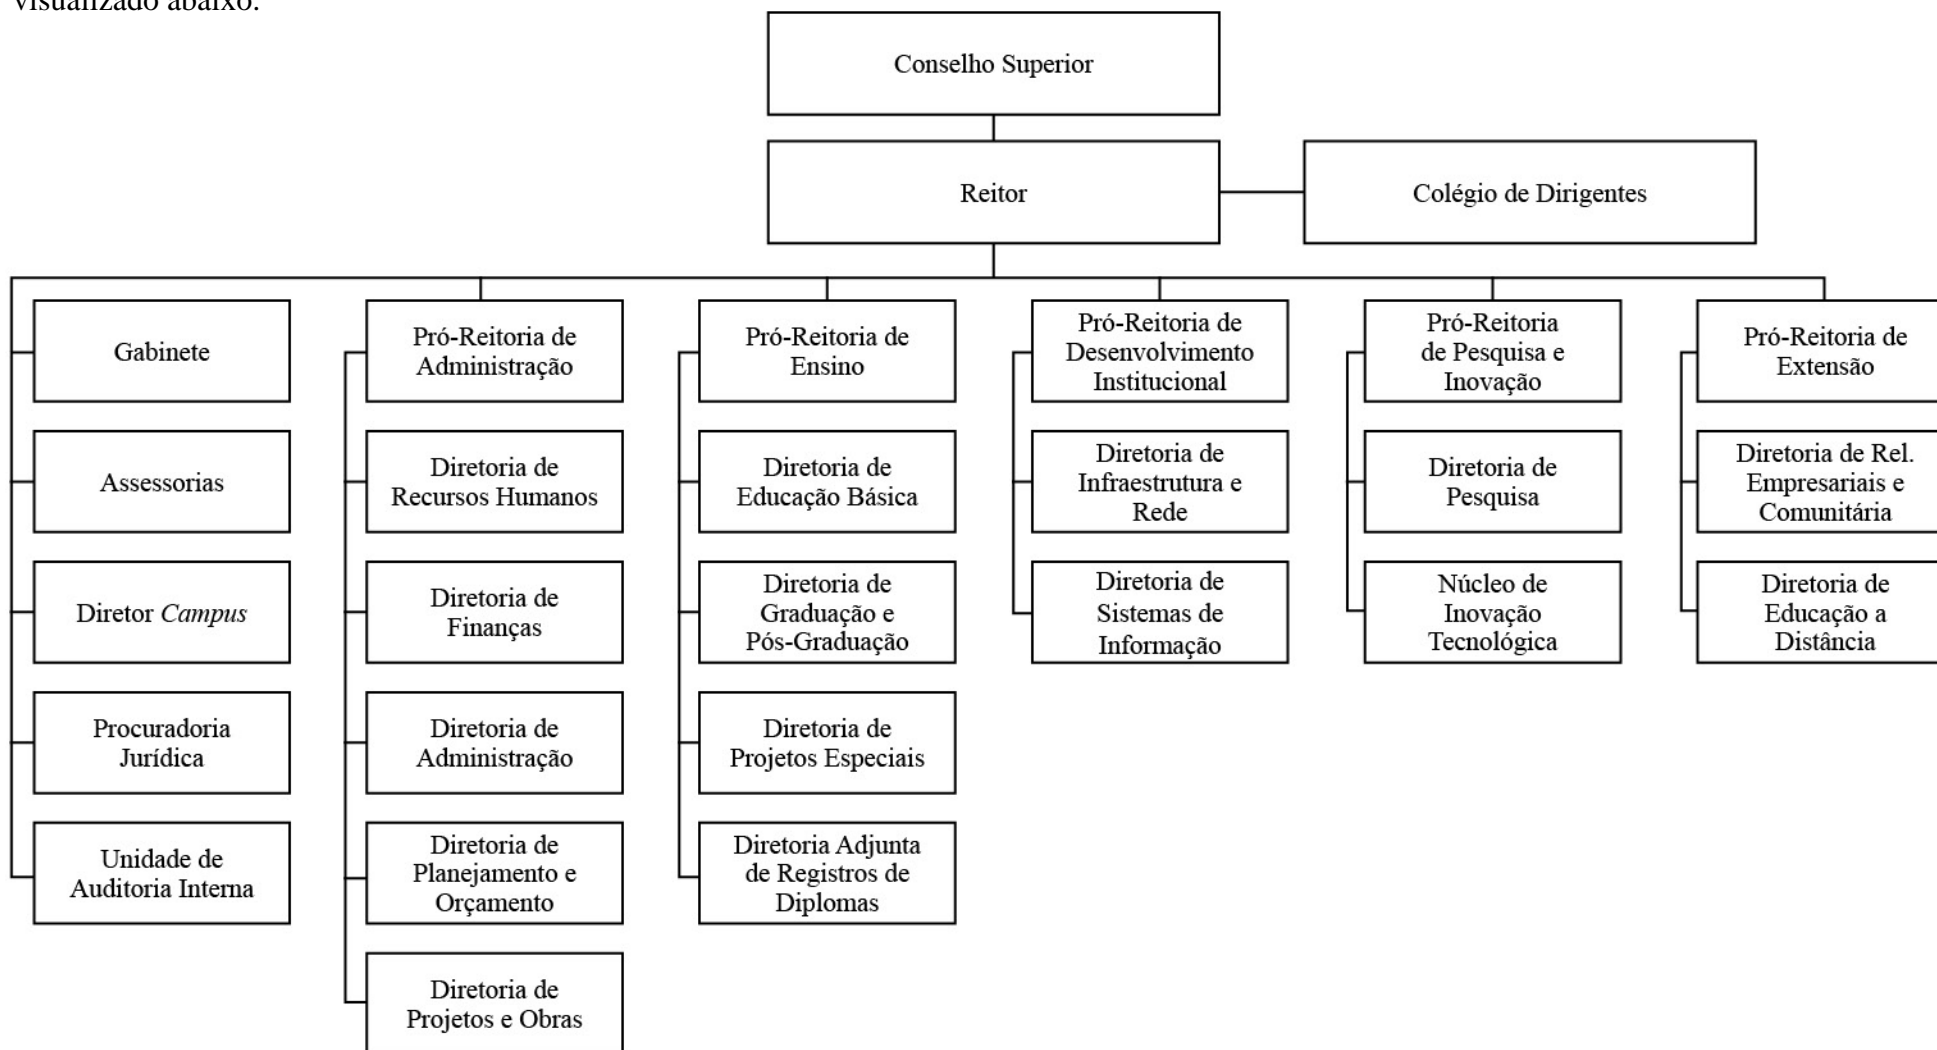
visualizado abaixo:

Conselho Superior

Reitor

Colégio de Dirigentes

Gabinete

Assessorias

Diretor Campus

Procuradoria Jurídica

Unidade de Auditoria Interna

Pró-Reitoria de Administração

Diretoria de Recursos Humanos

Diretoria de Finanças

Diretoria de Administração

Diretoria de Planejamento e Orçamento

Diretoria de Projetos e Obras

Pró-Reitoria de Ensino

Diretoria de Educação Básica

Diretoria de Graduação e Pós-Graduação

Diretoria de Projetos Especiais

Diretoria Adjunta de Registros de Diplomas

Pró-Reitoria de Desenvolvimento Institucional

Diretoria de Infraestrutura e Rede

Diretoria de Sistemas de Informação

Pró-Reitoria de Pesquisa e Inovação

Diretoria de Pesquisa

Núcleo de Inovação Tecnológica

Pró-Reitoria de Extensão

Diretoria de Rel. Empresariais e Comunitária

Diretoria de Educação a Distância